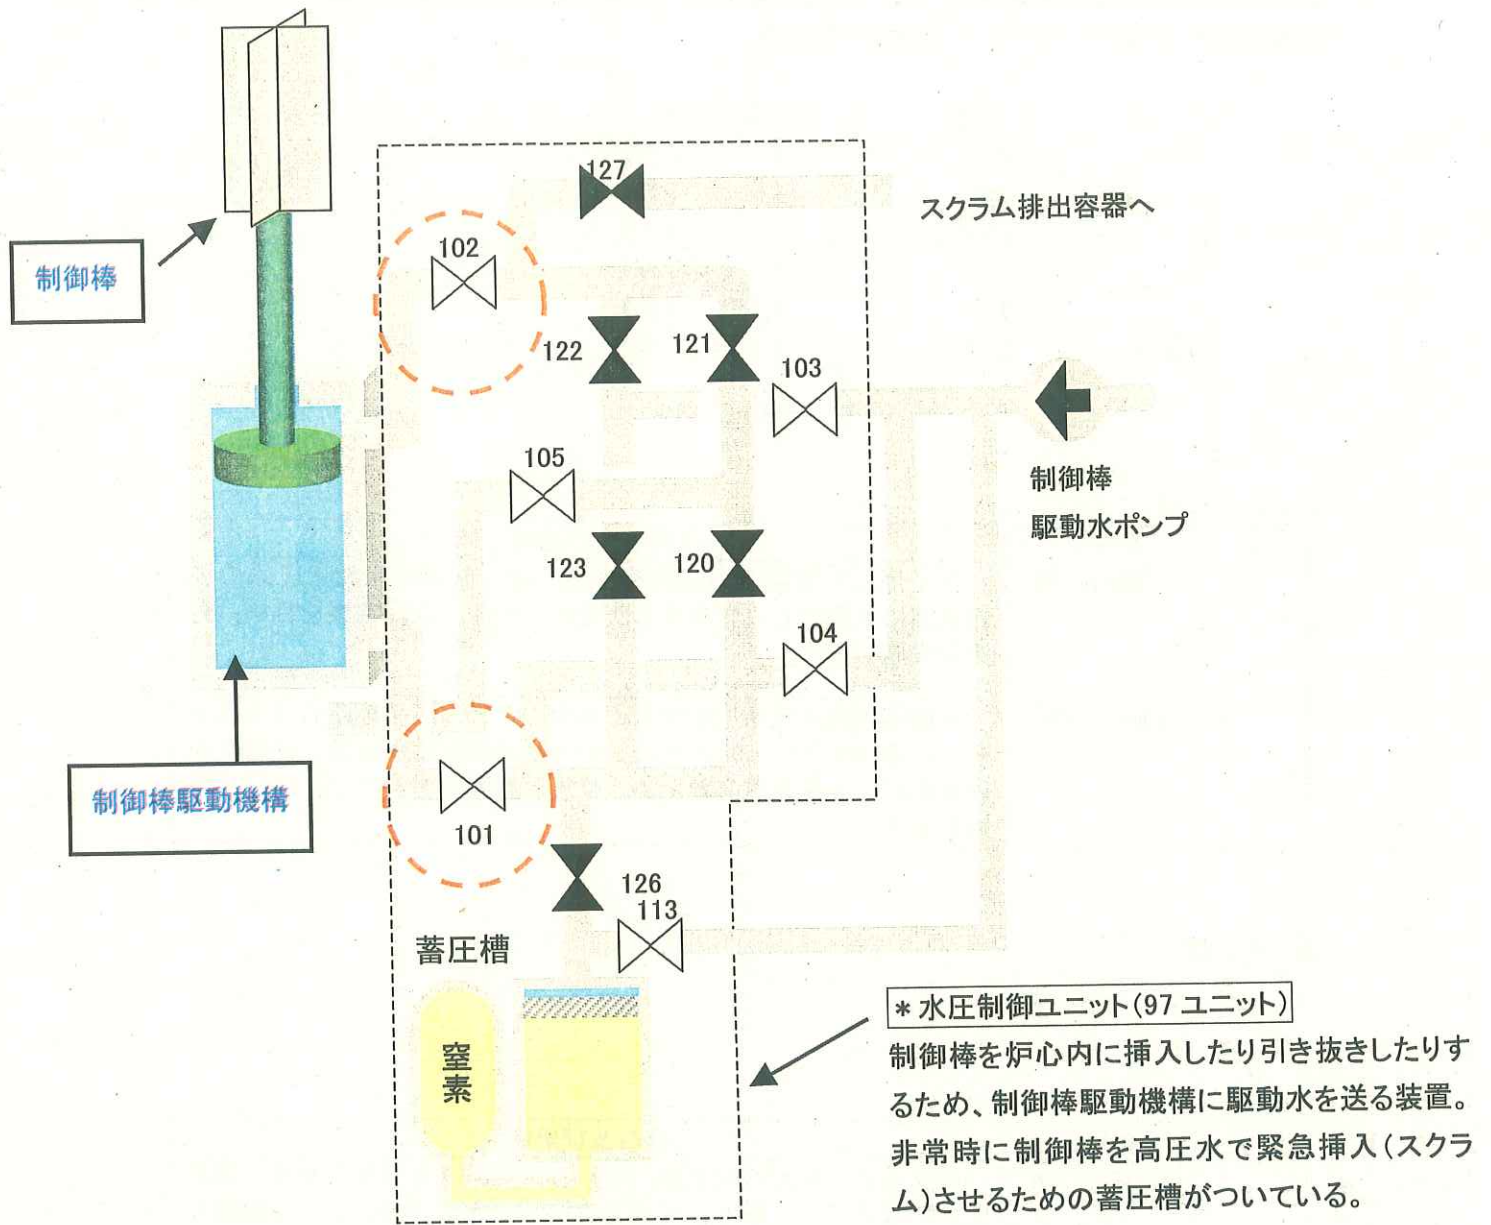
制御棒

127

スクラム排出容器へ

102

122

121

103

制御棒
駆動水ポンプ

105

123

120

104

制御棒駆動機構

101

126

113

蓄圧槽

窒素

＊水圧制御ユニット(97 ユニット)

制御棒を炉心内に挿入したり引き抜きしたりするため、制御棒駆動機構に駆動水を送る装置。非常時に制御棒を高圧水で緊急挿入(スクラム)させるための蓄圧槽がついている。